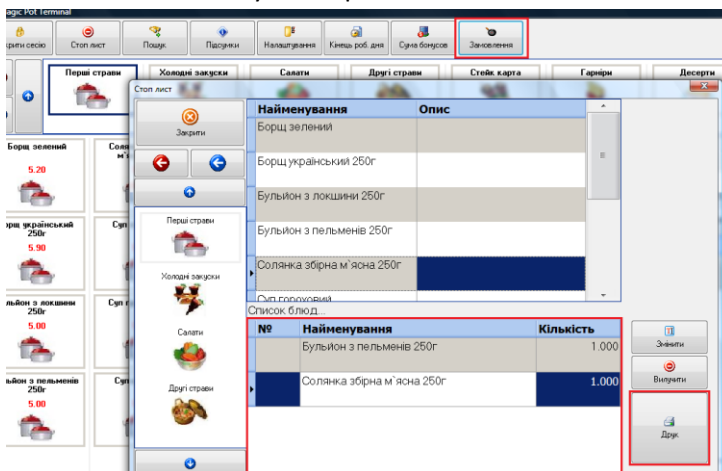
agic Pot Terminal

крити сесію | Стоп лист | Пошук | Підсумки | Налаштування | Кінець роб. дня | Сума бонусов | Замовлення

Перші страви | Холодні закуски | Салати | Другі страви | Стейк карта | Гарніри | Десерти

Борщ зелений
5.20

орщ український 250г
5.90

льйон з локшини 250г
5.00

льйон з пельменів 250г
5.00

Сол м'я

Суп

Суп

Суп

Стоп лист

Закрити

Перші страви

Холодні закуски

Салати

Другі страви

| Найменування | Опис |
|---|---|
| Борщ зелений | |
| Борщ український 250г | |
| Бульйон з локшини 250г | |
| Бульйон з пельменів 250г | |
| Солянка збірна м'ясна 250г | |
| Суп гороховий | |

Список блюд...

| № | Найменування | Кількість |
|---|---|---|
| | Бульйон з пельменів 250г | 1.000 |
| | Солянка збірна м'ясна 250г | 1.000 |

Змінити

Вилучити

Друк